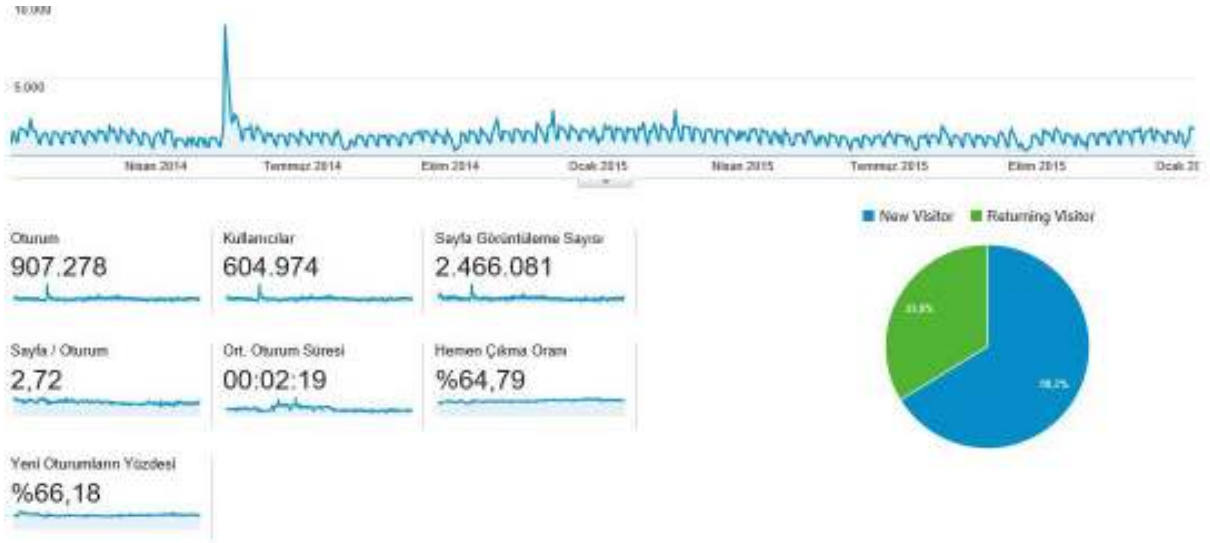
10.000

5.000

Nisan 2014 Temmuz 2014 Ekim 2014 Ocak 2015 Nisan 2015 Temmuz 2015 Ekim 2015 Ocak 2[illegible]

Oturum
907.278

Kullanıcılar
604.974

Sayfa Görüntüleme Sayısı
2.466.081

Sayfa / Oturum
2,72

Ort. Oturum Süresi
00:02:19

Hemen Çıkma Oranı
%64,79

Yeni Oturumların Yüzdesi
%66,18

New Visitor Returning Visitor

33,8%

66,2%